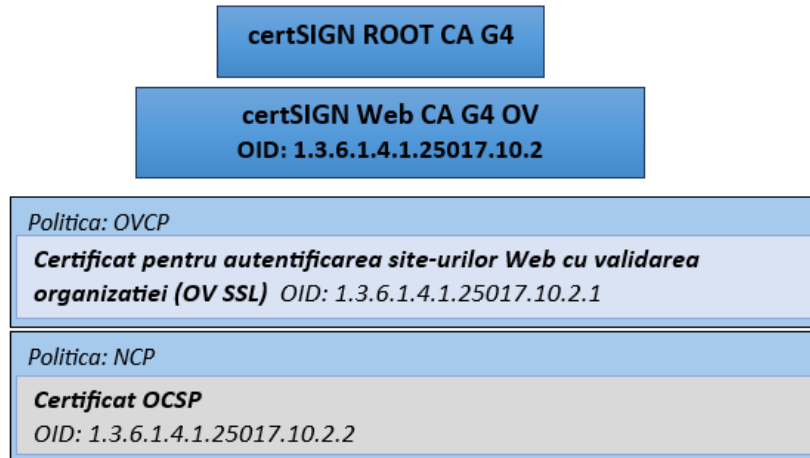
certSIGN ROOT CA G4

certSIGN Web CA G4 OV
OID: 1.3.6.1.4.1.25017.10.2

Politica: OVCP

Certificat pentru autentificarea site-urilor Web cu validarea organizatiei (OV SSL) OID: 1.3.6.1.4.1.25017.10.2.1

Politica: NCP

Certificat OCSP
OID: 1.3.6.1.4.1.25017.10.2.2